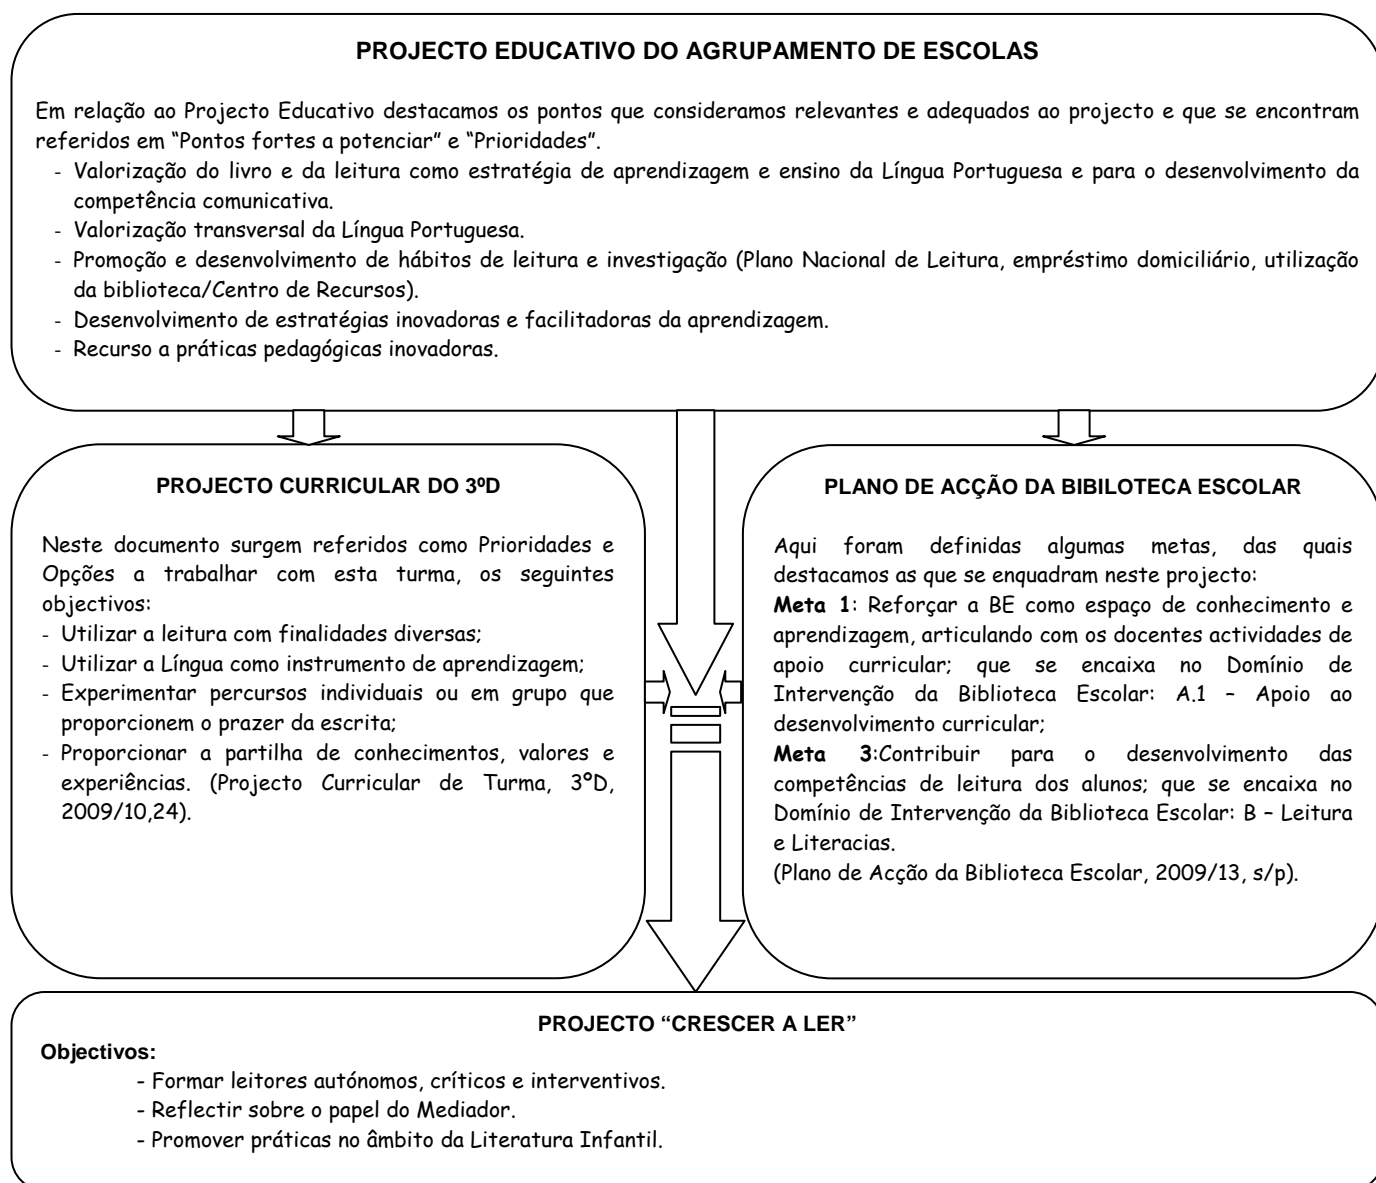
PROJECTO EDUCATIVO DO AGRUPAMENTO DE ESCOLAS

Em relação ao Projecto Educativo destacamos os pontos que consideramos relevantes e adequados ao projecto e que se encontram referidos em "Pontos fortes a potenciar" e "Prioridades".
- Valorização do livro e da leitura como estratégia de aprendizagem e ensino da Língua Portuguesa e para o desenvolvimento da competência comunicativa.
- Valorização transversal da Língua Portuguesa.
- Promoção e desenvolvimento de hábitos de leitura e investigação (Plano Nacional de Leitura, empréstimo domiciliário, utilização da biblioteca/Centro de Recursos).
- Desenvolvimento de estratégias inovadoras e facilitadoras da aprendizagem.
- Recurso a práticas pedagógicas inovadoras.

PROJECTO CURRICULAR DO 3ºD

Neste documento surgem referidos como Prioridades e Opções a trabalhar com esta turma, os seguintes objectivos:
- Utilizar a leitura com finalidades diversas;
- Utilizar a Língua como instrumento de aprendizagem;
- Experimentar percursos individuais ou em grupo que proporcionem o prazer da escrita;
- Proporcionar a partilha de conhecimentos, valores e experiências. (Projecto Curricular de Turma, 3ºD, 2009/10,24).

PLANO DE ACÇÃO DA BIBILOTECA ESCOLAR

Aqui foram definidas algumas metas, das quais destacamos as que se enquadram neste projecto:
**Meta 1**: Reforçar a BE como espaço de conhecimento e aprendizagem, articulando com os docentes actividades de apoio curricular; que se encaixa no Domínio de Intervenção da Biblioteca Escolar: A.1 – Apoio ao desenvolvimento curricular;
**Meta 3**:Contribuir para o desenvolvimento das competências de leitura dos alunos; que se encaixa no Domínio de Intervenção da Biblioteca Escolar: B – Leitura e Literacias.
(Plano de Acção da Biblioteca Escolar, 2009/13, s/p).

PROJECTO "CRESCER A LER"

Objectivos:
- Formar leitores autónomos, críticos e interventivos.
- Reflectir sobre o papel do Mediador.
- Promover práticas no âmbito da Literatura Infantil.